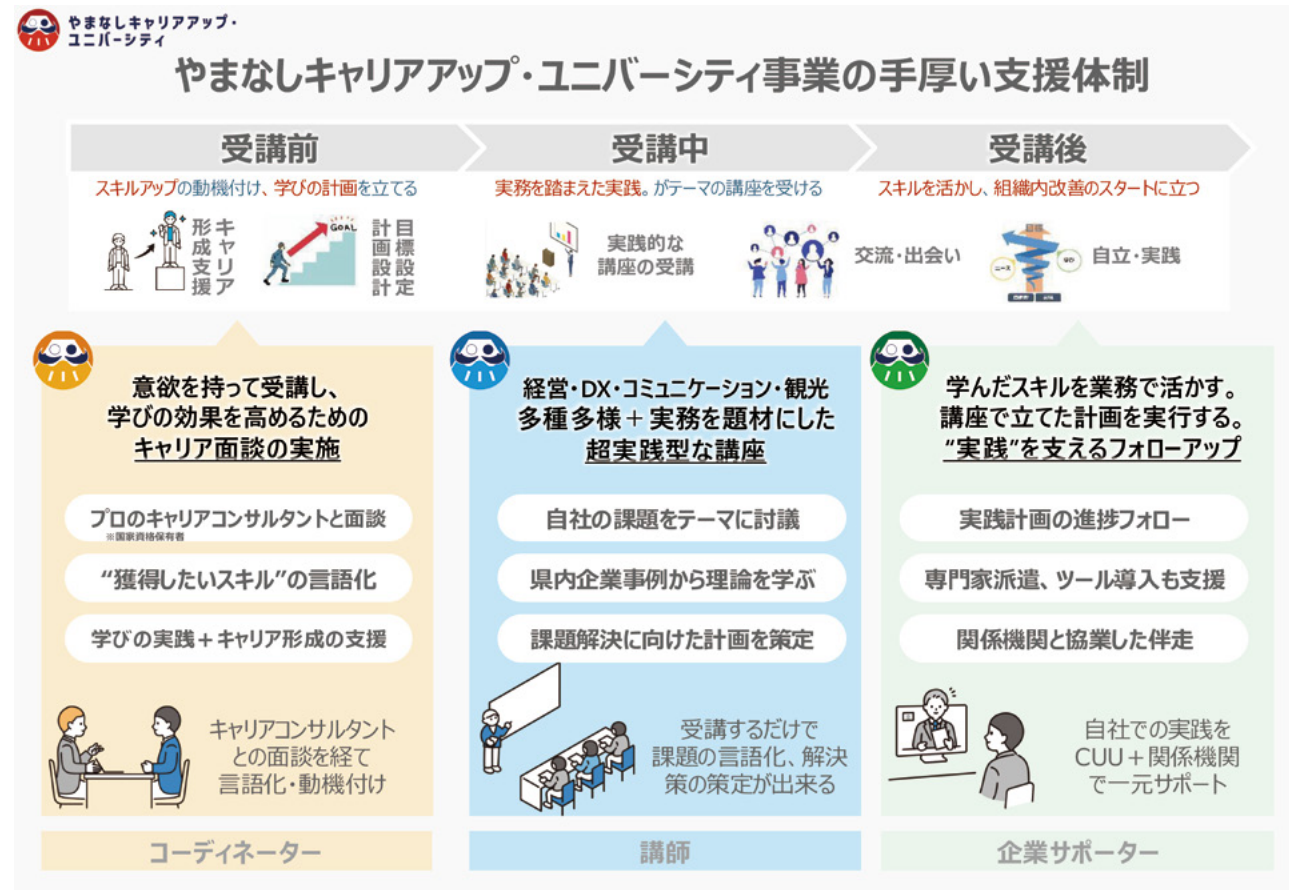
やまなしキャリアアップ・ユニバーシティ

やまなしキャリアアップ・ユニバーシティ事業の手厚い支援体制

受講前

スキルアップの動機付け、学びの計画を立てる

キャリア形成支援

目標設定
計画設計

GOAL

受講中

実務を踏まえた実践。がテーマの講座を受ける

実践的な講座の受講

交流・出会い

受講後

スキルを活かし、組織内改善のスタートに立つ

自立・実践

意欲を持って受講し、学びの効果を高めるためのキャリア面談の実施

プロのキャリアコンサルタントと面談
※国家資格保有者

"獲得したいスキル"の言語化

学びの実践＋キャリア形成の支援

キャリアコンサルタントとの面談を経て言語化・動機付け

コーディネーター

経営・DX・コミュニケーション・観光
多種多様＋実務を題材にした
超実践型な講座

自社の課題をテーマに討議

県内企業事例から理論を学ぶ

課題解決に向けた計画を策定

受講するだけで課題の言語化、解決策の策定が出来る

講師

学んだスキルを業務で活かす。
講座で立てた計画を実行する。
"実践"を支えるフォローアップ

実践計画の進捗フォロー

専門家派遣、ツール導入も支援

関係機関と協業した伴走

自社での実践をCUU＋関係機関で一元サポート

企業サポーター